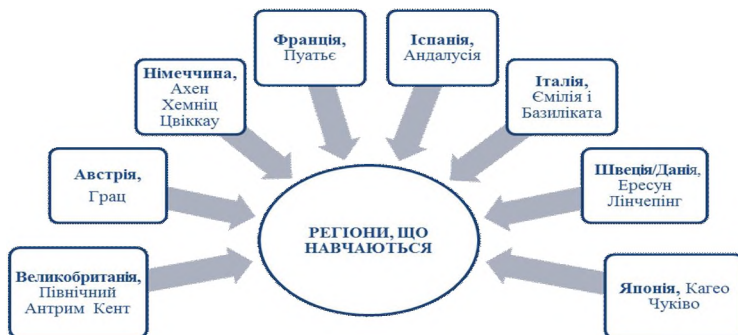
Франція, Пуатьє

Іспанія, Андалусія

Німеччина, Ахен Хемніц Цвіккау

Італія, Ємілія і Базиліката

Австрія, Грац

Швеція/Данія, Ересун Лінчепінг

РЕГІОНИ, ЩО НАВЧАЮТЬСЯ

Великобританія, Північний Антрим Кент

Японія, Кагео Чуківо